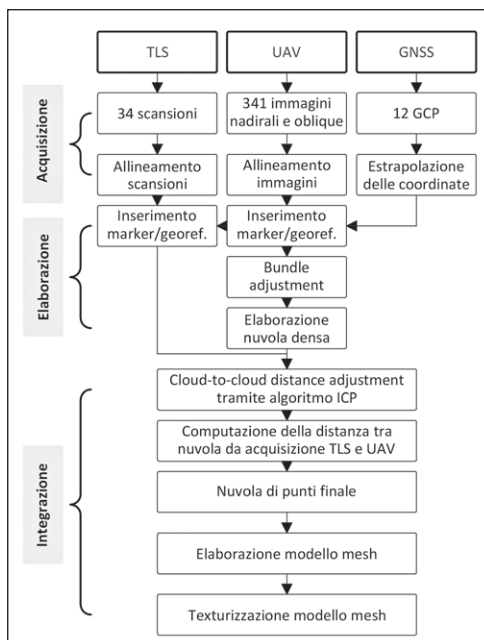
TLS

UAV

GNSS

Acquisizione

34 scansioni

341 immagini nadirali e oblique

12 GCP

Allineamento scansioni

Allineamento immagini

Estrapolazione delle coordinate

Elaborazione

Inserimento marker/georef.

Inserimento marker/georef.

Bundle adjustment

Elaborazione nuvola densa

Integrazione

Cloud-to-cloud distance adjustment tramite algoritmo ICP

Computazione della distanza tra nuvola da acquisizione TLS e UAV

Nuvola di punti finale

Elaborazione modello mesh

Texturizzazione modello mesh